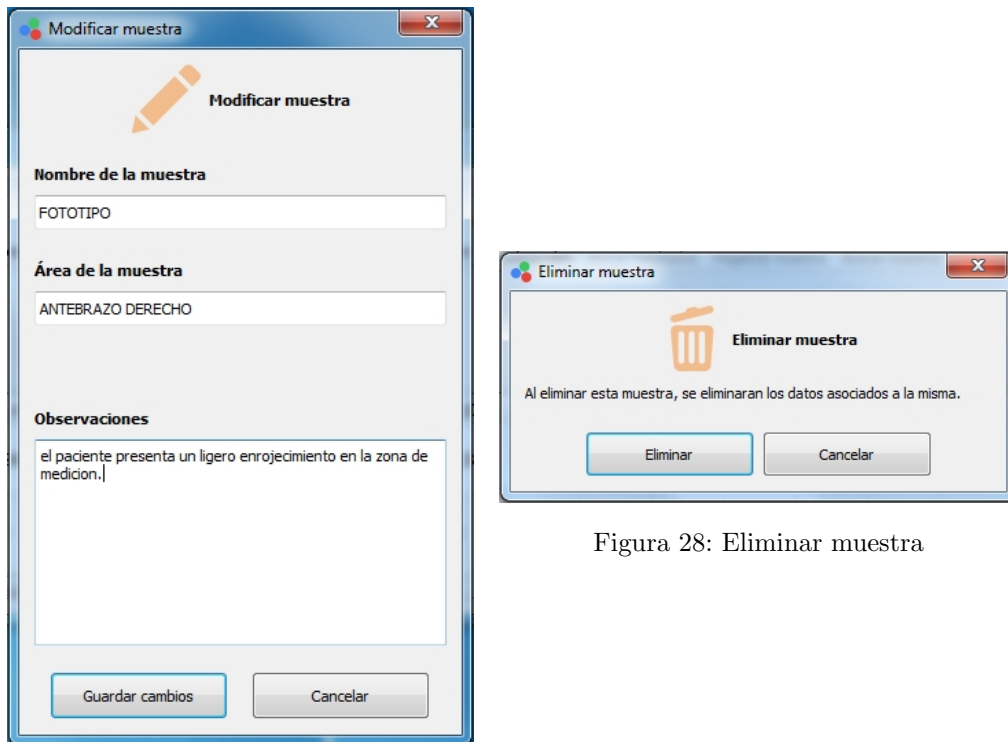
Modificar muestra

Modificar muestra

Nombre de la muestra

FOTOTIPO

Área de la muestra

ANTEBRAZO DERECHO

Observaciones

el paciente presenta un ligero enrojecimiento en la zona de medicion.

Guardar cambios

Cancelar

Eliminar muestra

Eliminar muestra

Al eliminar esta muestra, se eliminaran los datos asociados a la misma.

Eliminar

Cancelar

Figura 28: Eliminar muestra